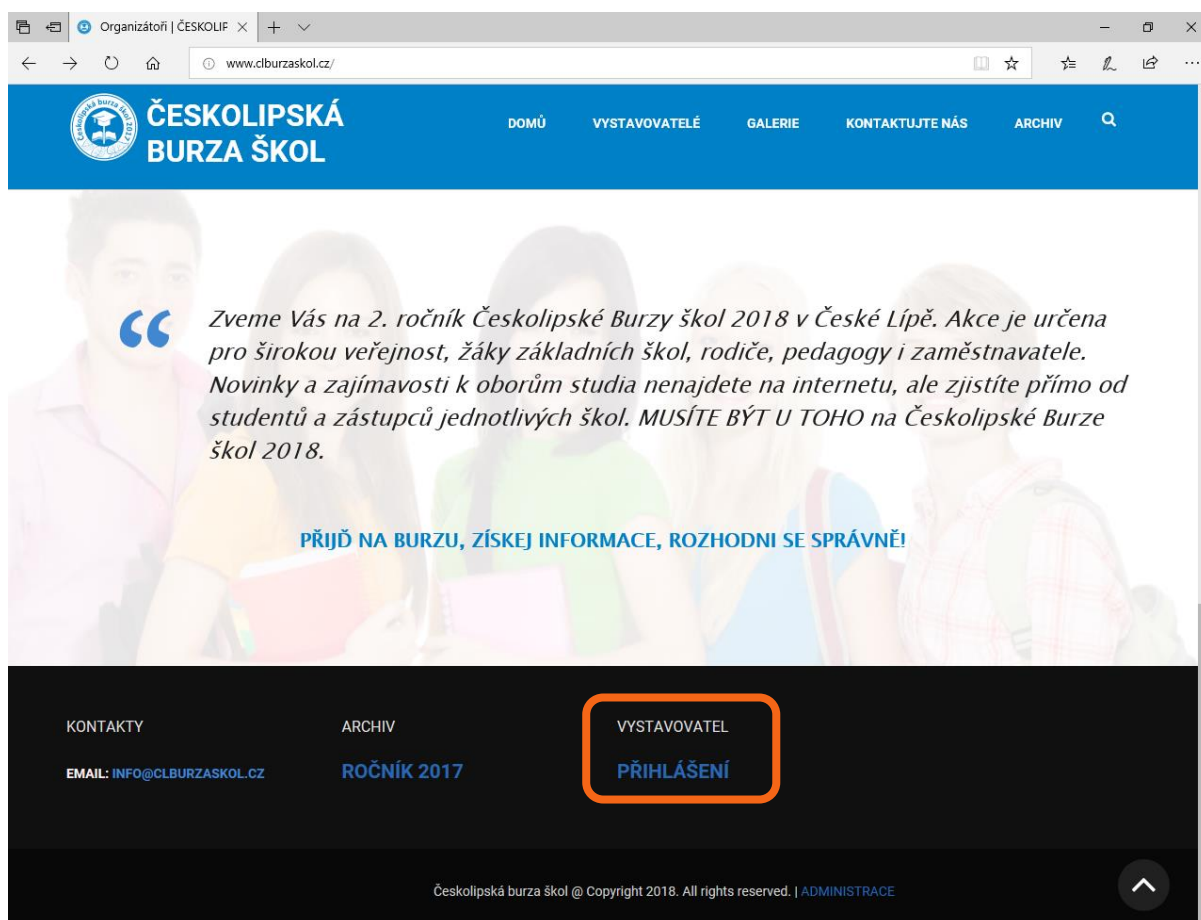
Organizátoři | ČESKOLIF

www.clburzaskol.cz/

Českolipská burza škol 2017

ČESKOLIPSKÁ BURZA ŠKOL

DOMŮ VYSTAVOVATELÉ GALERIE KONTAKTUJTE NÁS ARCHIV

“

Zveme Vás na 2. ročník Českolipské Burzy škol 2018 v České Lípě. Akce je určena pro širokou veřejnost, žáky základních škol, rodiče, pedagogy i zaměstnavatele. Novinky a zajímavosti k oborům studia nenajdete na internetu, ale zjistíte přímo od studentů a zástupců jednotlivých škol. MUSÍTE BÝT U TOHO na Českolipské Burze škol 2018.

PŘIJĎ NA BURZU, ZÍSKEJ INFORMACE, ROZHODNI SE SPRÁVNĚ!

KONTAKTY

EMAIL: INFO@CLBURZASKOL.CZ

ARCHIV

ROČNÍK 2017

VYSTAVOVATEL

PŘIHLÁŠENÍ

Českolipská burza škol @ Copyright 2018. All rights reserved. | ADMINISTRACE